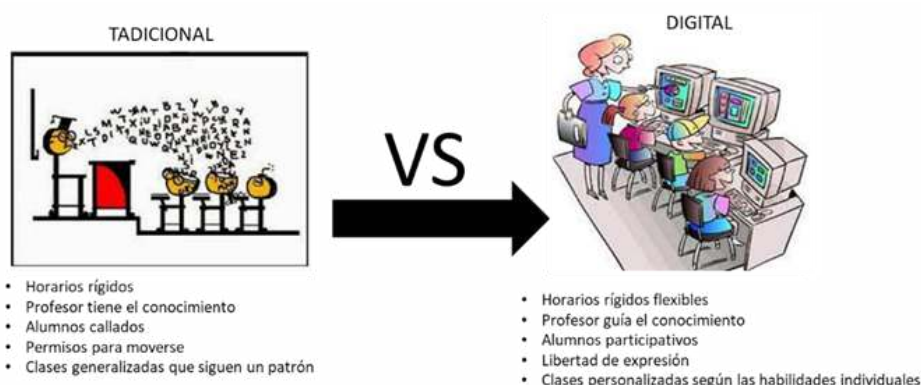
TADICIONAL

- Horarios rígidos
- Profesor tiene el conocimiento
- Alumnos callados
- Permisos para moverse
- Clases generalizadas que siguen un patrón

VS

DIGITAL

- Horarios rígidos flexibles
- Profesor guía el conocimiento
- Alumnos participativos
- Libertad de expresión
- Clases personalizadas según las habilidades individuales